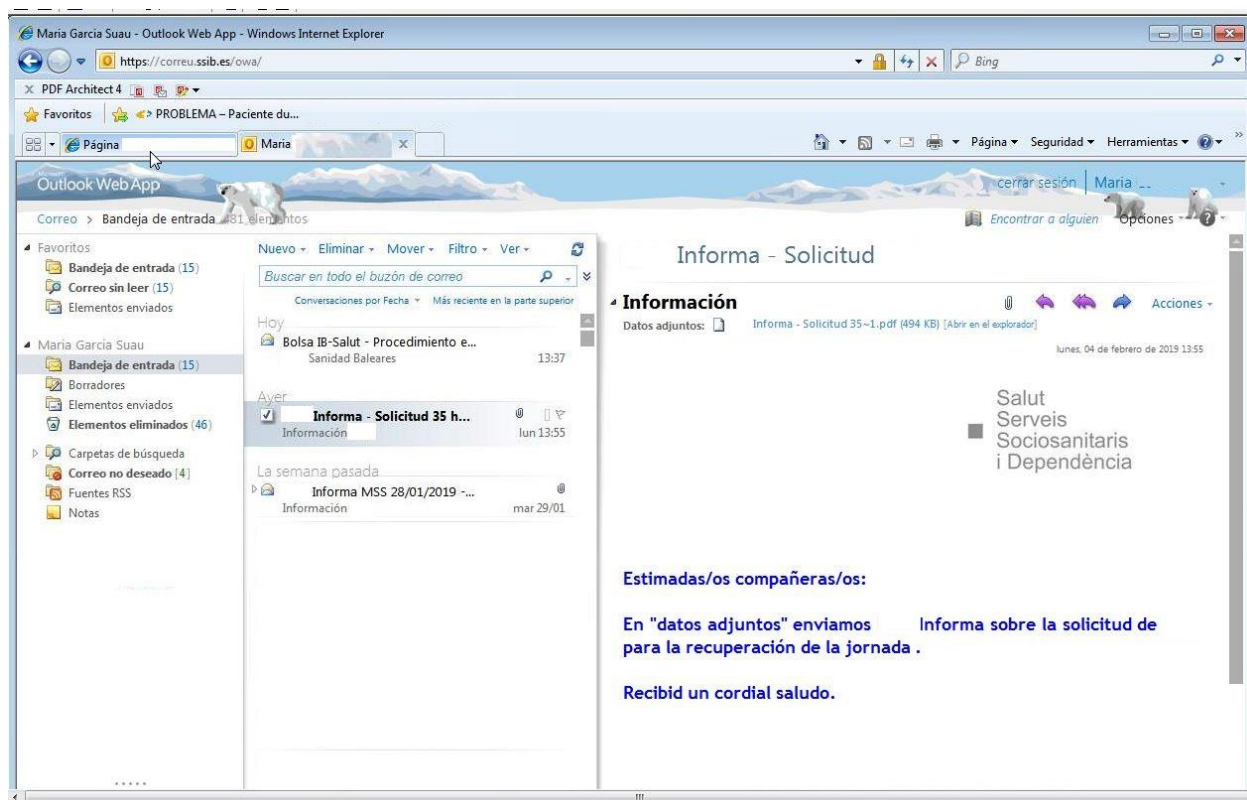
Maria Garcia Suau - Outlook Web App - Windows Internet Explorer

https://correu.ssib.es/owa/

Bing

PDF Architect 4

Favoritos

PROBLEMA – Paciente du...

Página

Maria

Página ▾ Seguridad ▾ Herramientas ▾

Outlook Web App

cerrar sesión | Maria

Correo > Bandeja de entrada 481 elementos

Encontrar a alguien Opciones

Favoritos
Bandeja de entrada (15)
Correo sin leer (15)
Elementos enviados

Maria Garcia Suau
Bandeja de entrada (15)
Borradores
Elementos enviados
Elementos eliminados (46)
Carpetas de búsqueda
Correo no deseado [4]
Fuentes RSS
Notas

Nuevo ▾ Eliminar ▾ Mover ▾ Filtro ▾ Ver ▾

Buscar en todo el buzón de correo

Conversaciones por Fecha ▾ Más reciente en la parte superior

Hoy
Bolsa IB-Salut - Procedimiento e...
Sanidad Baleares 13:37

Ayer
Informa - Solicitud 35 h...
Información lun 13:55

La semana pasada
Informa MSS 28/01/2019 -...
Información mar 29/01

Informa - Solicitud

Información

Acciones ▾

Datos adjuntos: Informa - Solicitud 35~1.pdf (494 KB) [Abrir en el explorador]

lunes, 04 de febrero de 2019 13:55

Salut
Serveis
Sociosanitaris
i Dependència

Estimadas/os compañeras/os:

En "datos adjuntos" enviamos Informa sobre la solicitud de para la recuperación de la jornada .

Recibid un cordial saludo.